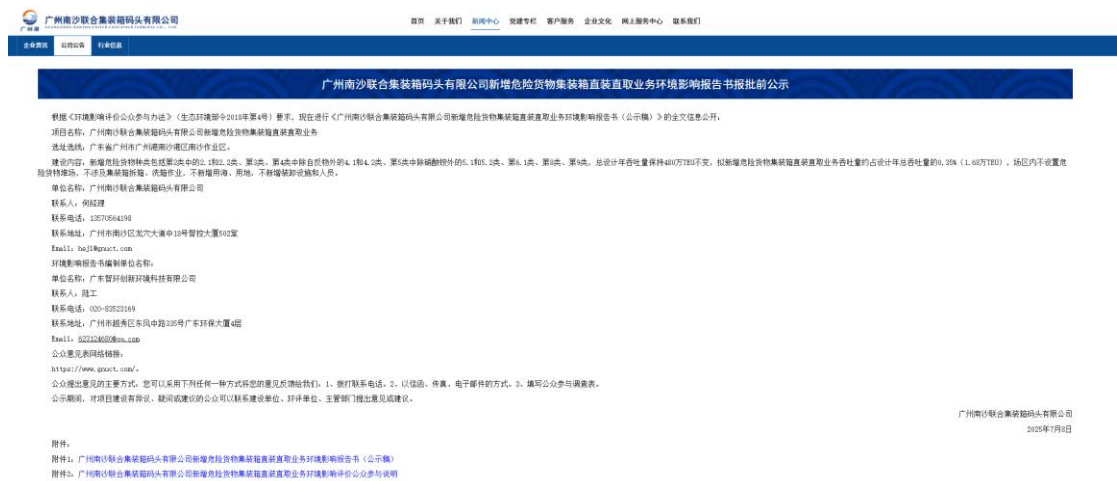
广州南沙联合集装箱码头有限公司

首页 关于我们 新闻中心 党建专栏 客户服务 企业文化 网上服务中心 联系我们

企业要闻 公司公告 行业信息

广州南沙联合集装箱码头有限公司新增危险货物集装箱直装直取业务环境影响报告书报批前公示

根据《环境影响评价公众参与办法》（生态环境部令2018年第4号）要求，现在进行《广州南沙联合集装箱码头有限公司新增危险货物集装箱直装直取业务环境影响报告书（公示稿）》的全文信息公开。

项目名称：广州南沙联合集装箱码头有限公司新增危险货物集装箱直装直取业务

选址选线：广东省广州市广州港南沙港区南沙作业区。

建设内容：新增危险货物种类包括第2类中的2.1和2.2类、第3类、第4类中除自反物外的4.1和4.2类、第5类中除硝酸铵外的5.1和5.2类、第6.1类、第8类、第9类，总设计年吞吐量保持480万TEU不变，拟新增危险货物集装箱直装直取业务吞吐量约占设计年总吞吐量的0.35%（1.68万TEU），场区内不设置危险货物堆场、不涉及集装箱拆箱、洗箱作业，不新增用海、用地，不新增装卸设施和人员。

单位名称：广州南沙联合集装箱码头有限公司

联系人：何经理

联系电话：13570564198

联系地址：广州市南沙区龙穴大道中18号智控大厦502室

Email：heji@gnuct.com

环境影响报告书编制单位名称：

单位名称：广东智环创新环境科技有限公司

联系人：陆工

联系电话：020-83523169

联系地址：广州市越秀区东风中路335号广东环保大厦4层

Email：623124680@qq.com

公众意见表网络链接：

https://www.gnuct.com/。

公众提出意见的主要方式：您可以采用下列任何一种方式将您的意见反馈给我们：1、拨打联系电话。2、以信函、传真、电子邮件的方式。3、填写公众参与调查表。

公示期间，对项目建设有异议、疑问或建议的公众可以联系建设单位、环评单位、主管部门提出意见或建议。

广州南沙联合集装箱码头有限公司
2025年7月8日

附件：

附件1：广州南沙联合集装箱码头有限公司新增危险货物集装箱直装直取业务环境影响报告书（公示稿）

附件2：广州南沙联合集装箱码头有限公司新增危险货物集装箱直装直取业务环境影响评价公众参与说明